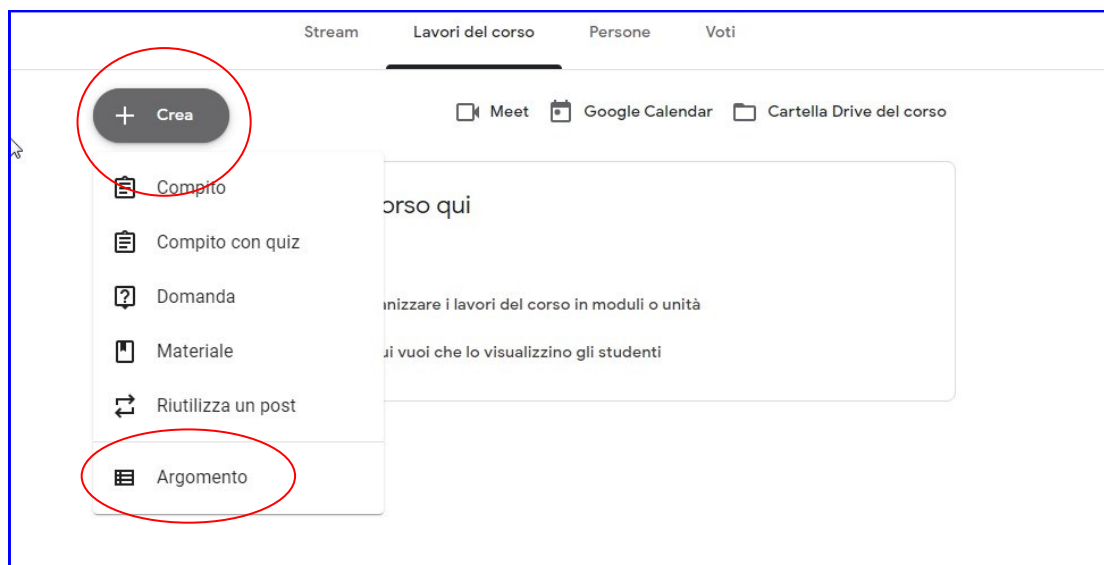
Stream Lavori del corso Persone Voti

+ Crea

Meet Google Calendar Cartella Drive del corso

Compito

Compito con quiz

Domanda

Materiale

Riutilizza un post

Argomento

orso qui

nizzare i lavori del corso in moduli o unità

ui vuoi che lo visualizzino gli studenti